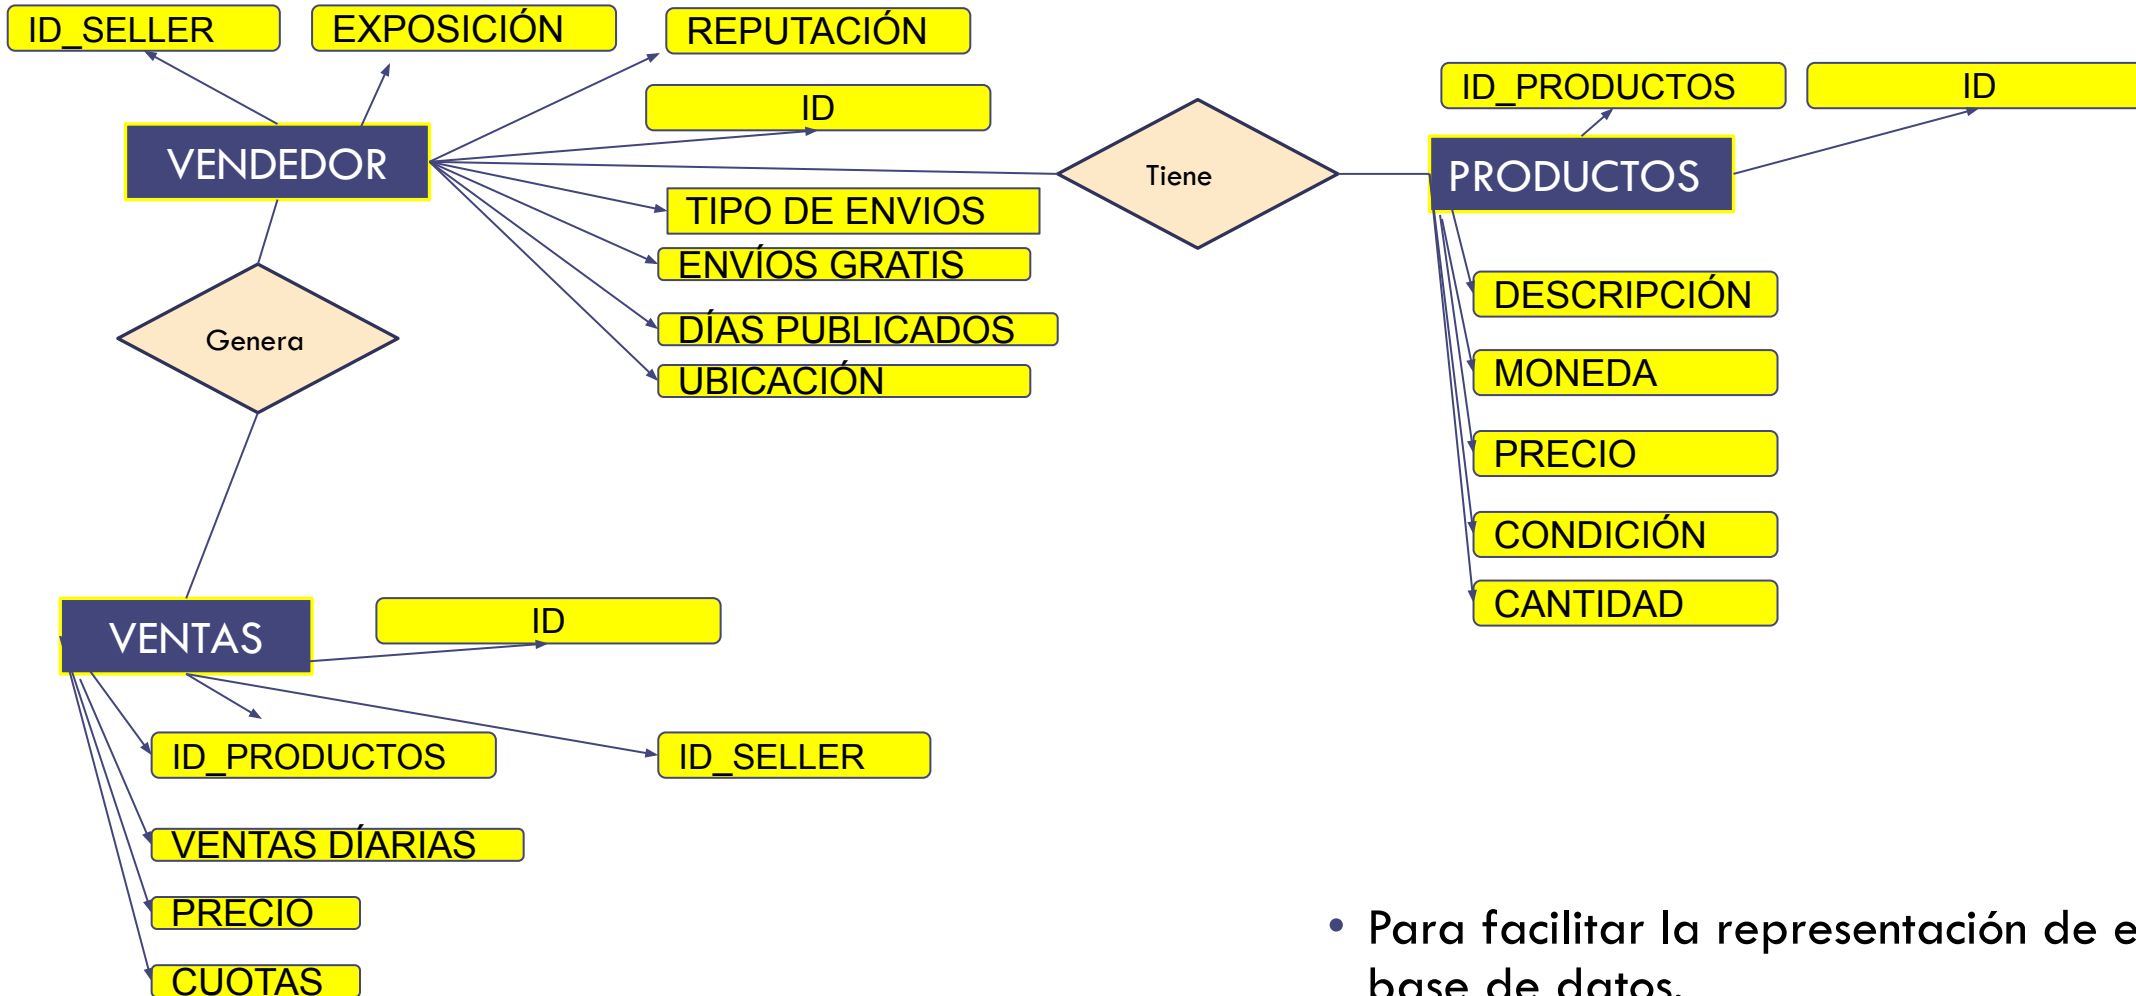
ID_SELLER
EXPOSICIÓN
REPUTACIÓN
ID
VENDEDOR
TIPO DE ENVIOS
ENVÍOS GRATIS
DÍAS PUBLICADOS
UBICACIÓN
Genera
Tiene
ID_PRODUCTOS
ID
PRODUCTOS
DESCRIPCIÓN
MONEDA
PRECIO
CONDICIÓN
CANTIDAD
VENTAS
ID
ID_PRODUCTOS
ID_SELLER
VENTAS DÍARIAS
PRECIO
CUOTAS

• Para facilitar la representación de e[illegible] base de datos.